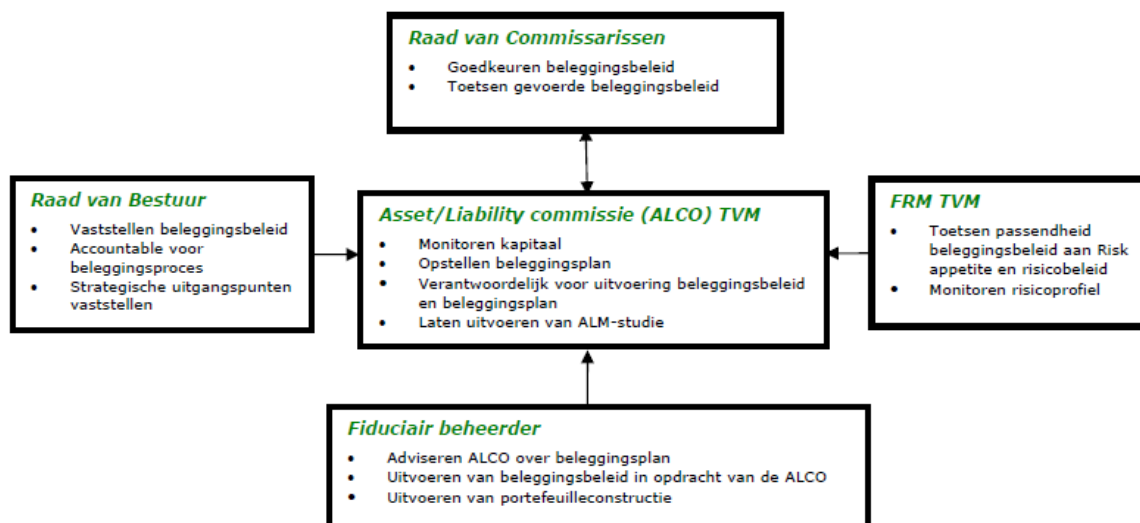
Raad van Commissarissen
- Goedkeuren beleggingsbeleid
- Toetsen gevoerde beleggingsbeleid

Raad van Bestuur
- Vaststellen beleggingsbeleid
- Accountable voor beleggingsproces
- Strategische uitgangspunten vaststellen

Asset/Liability commissie (ALCO) TVM
- Monitoren kapitaal
- Opstellen beleggingsplan
- Verantwoordelijk voor uitvoering beleggingsbeleid en beleggingsplan
- Laten uitvoeren van ALM-studie

FRM TVM
- Toetsen passendheid beleggingsbeleid aan Risk appetite en risicobeleid
- Monitoren risicoprofiel

Fiduciair beheerder
- Adviseren ALCO over beleggingsplan
- Uitvoeren van beleggingsbeleid in opdracht van de ALCO
- Uitvoeren van portefeuilleconstructie